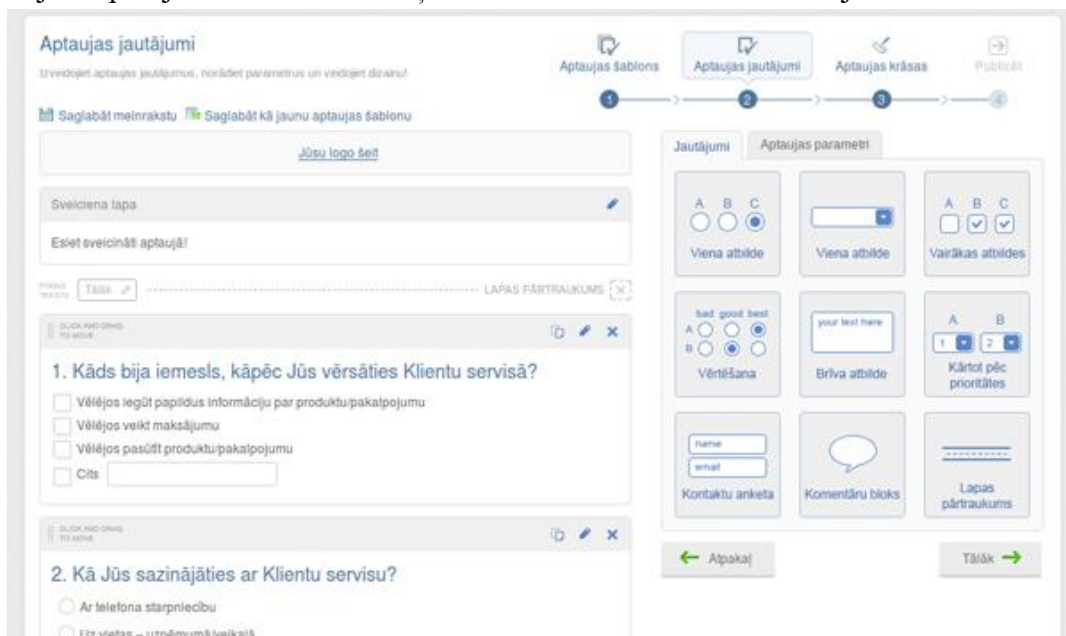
Aptaujas jautājumi

Izveidojiet aptaujas jautājumus, norādiet parametrus un veidojiet dizainu!

Aptaujas šablons | Aptaujas jautājumi | Aptaujas krāsas | Publicēt

1 2 3 4

Saglabāt melnrakstu  Saglabāt kā jaunu aptaujas šablonu

Jūsu logo šeit

Sveiciena lapa

Esiet sveicināti aptaujā!

POGAS TEKSTS  Tālāk  LAPAS PĀRTRAUKUMS

CLICK AND DRAG TO MOVE

1. Kāds bija iemesls, kāpēc Jūs vērsāties Klientu servisā?

Vēlējos iegūt papildus informāciju par produktu/pakalpojumu
Vēlējos veikt maksājumu
Vēlējos pasūtīt produktu/pakalpojumu
Cits

CLICK AND DRAG TO MOVE

2. Kā Jūs sazinājāties ar Klientu servisu?

Ar telefona starpniecību
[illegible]

Jautājumi | Aptaujas parametri

A B C
Viena atbilde

Viena atbilde

A B C
Vairākas atbildes

bad good best
A
B
Vērtēšana

your text here
Brīva atbilde

A B
1 2
Kārtot pēc prioritātes

name
email
Kontaktu anketa

Komentāru bloks

Lapas pārtraukums

← Atpakaļ

Tālāk →